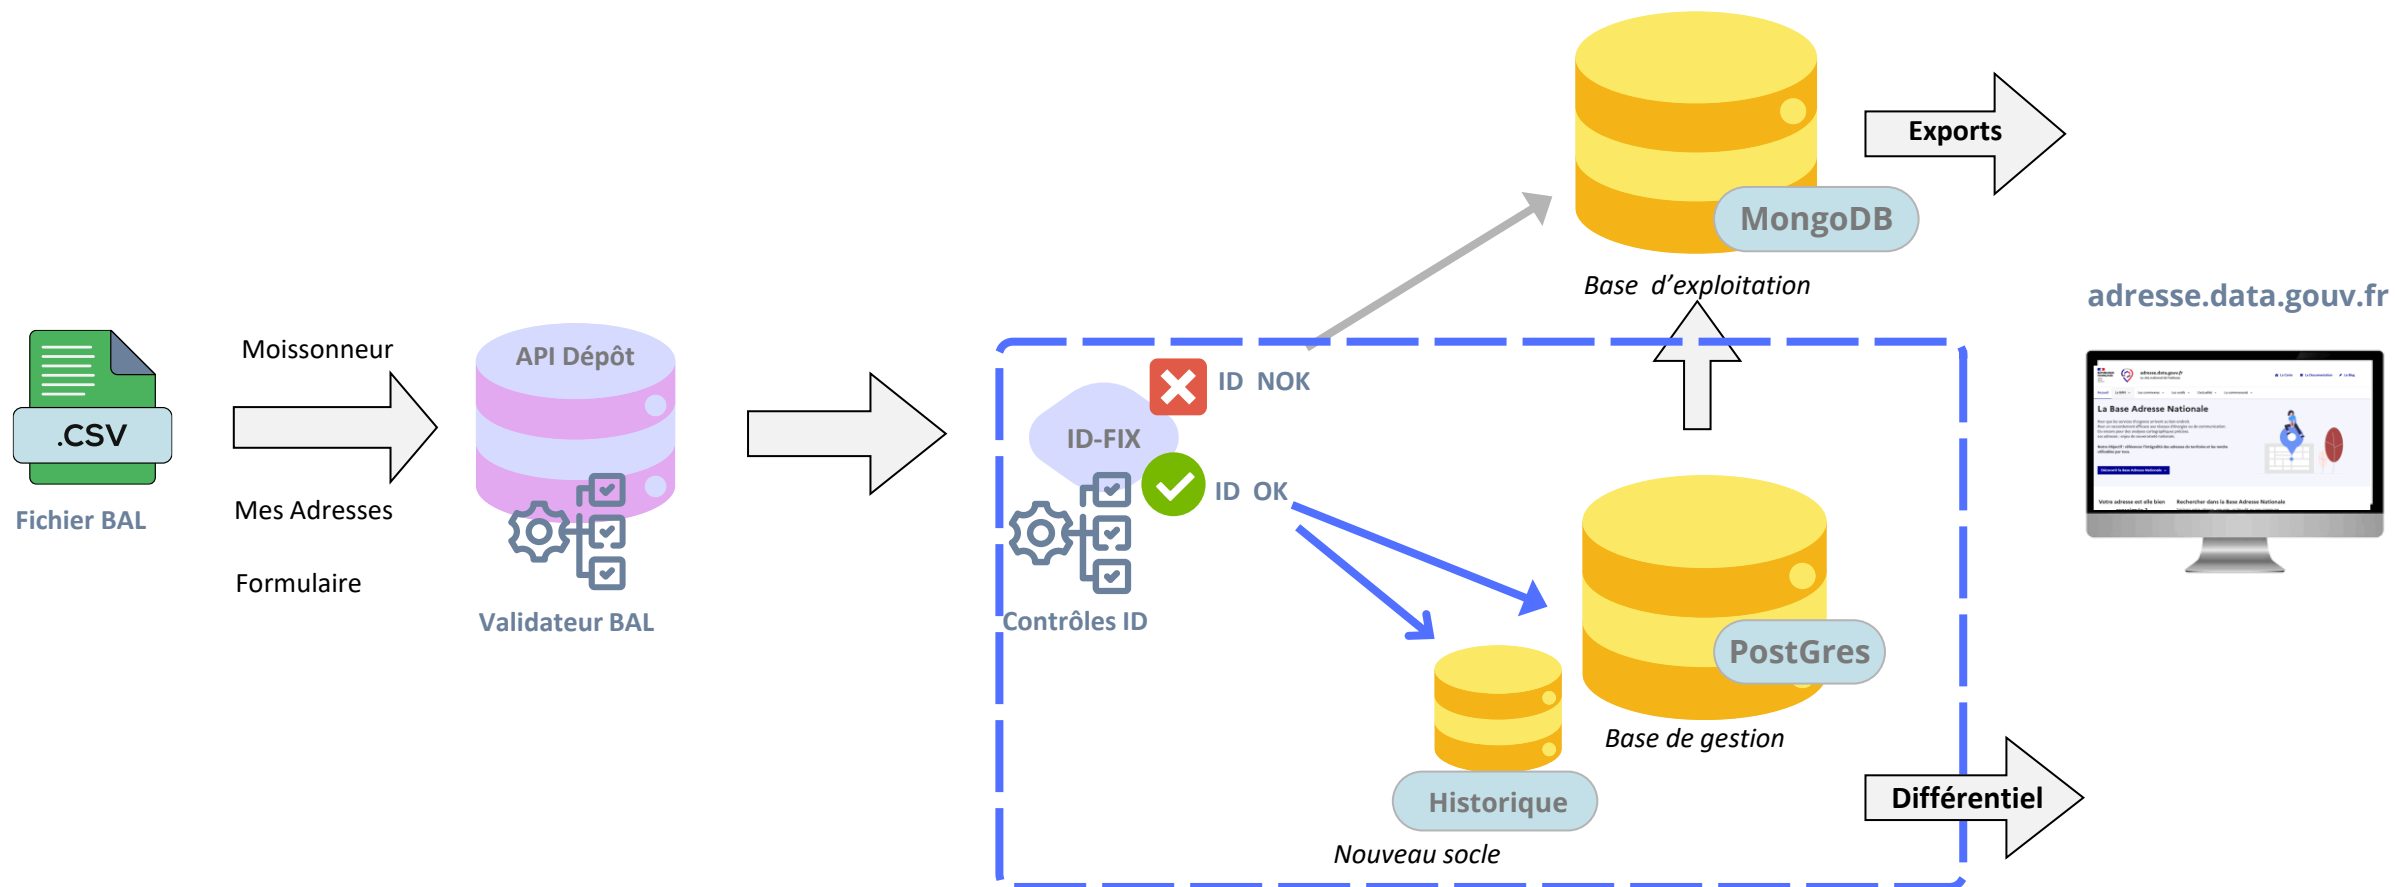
.CSV
Fichier BAL

Moissonneur

Mes Adresses

Formulaire

API Dépôt

Validateur BAL

ID NOK

ID-FIX

ID OK

Contrôles ID

MongoDB

Base d'exploitation

Exports

PostGres

Base de gestion

Historique

Nouveau socle

Différentiel

adresse.data.gouv.fr

La Base Adresse Nationale